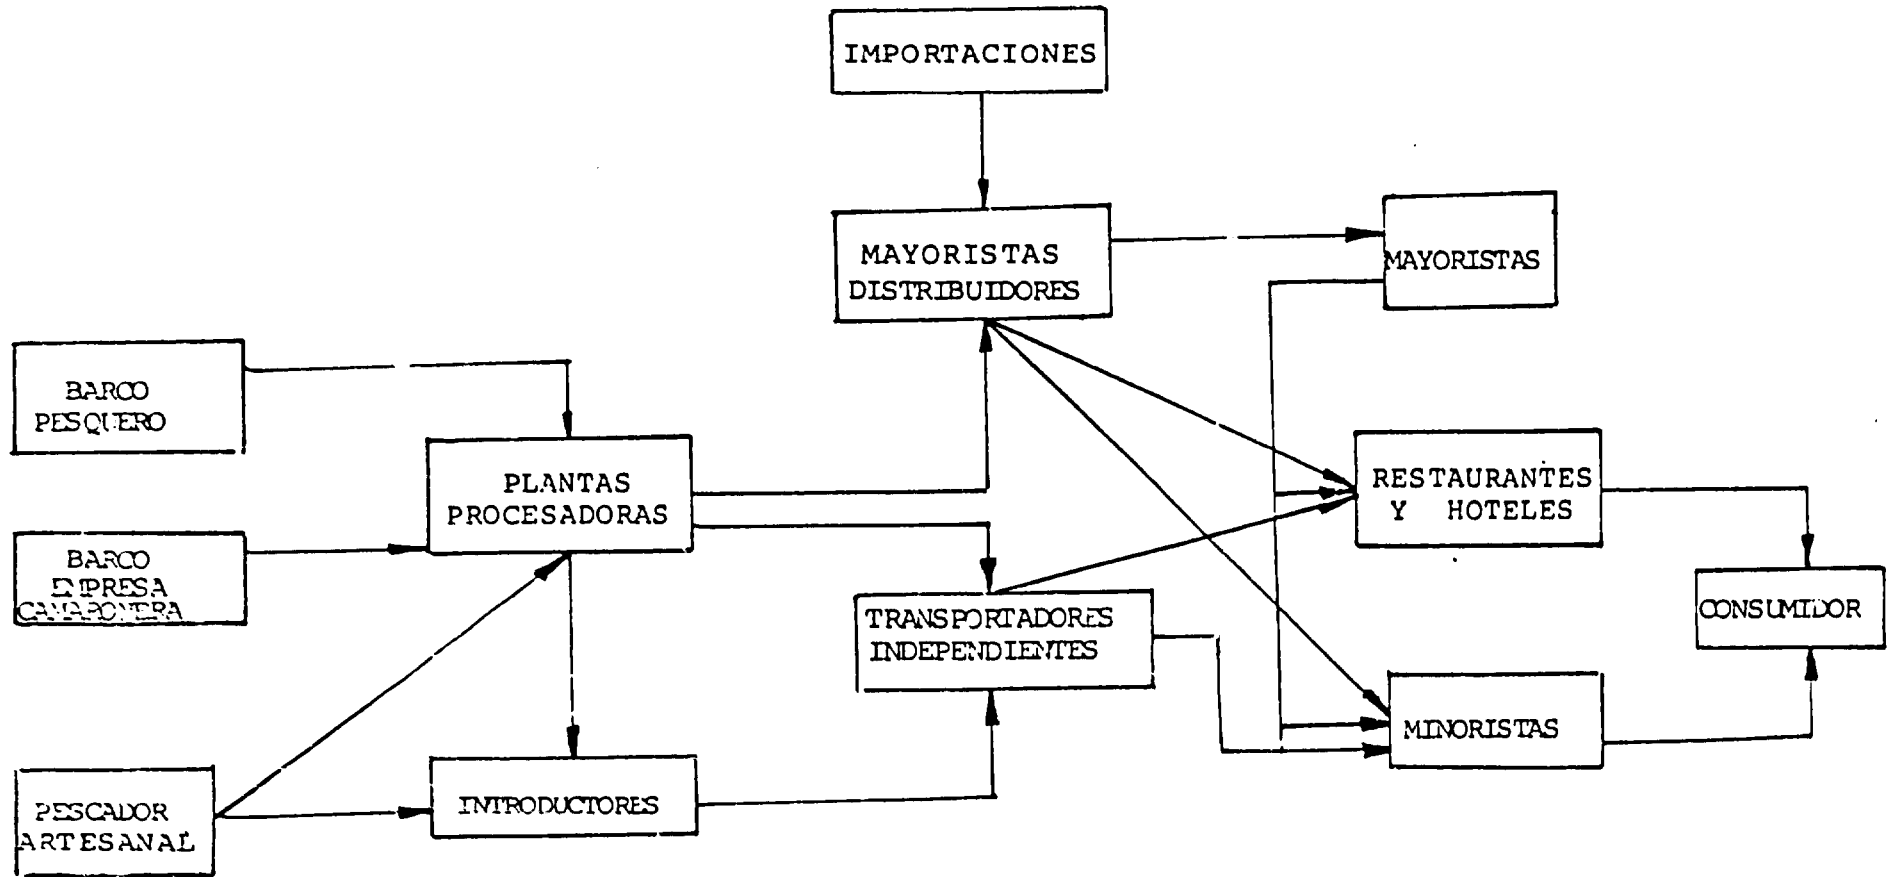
IMPORTACIONES

MAYORISTAS DISTRIBUIDORES

MAYORISTAS

BARCO PESQUERO

PLANTAS PROCESADORAS

RESTAURANTES Y HOTELES

BARCO EMPRESA CAMARONERA

TRANSPORTADORES INDEPENDIENTES

CONSUMIDOR

MINORISTAS

PESCADOR ARTESANAL

INTRODUCTORES